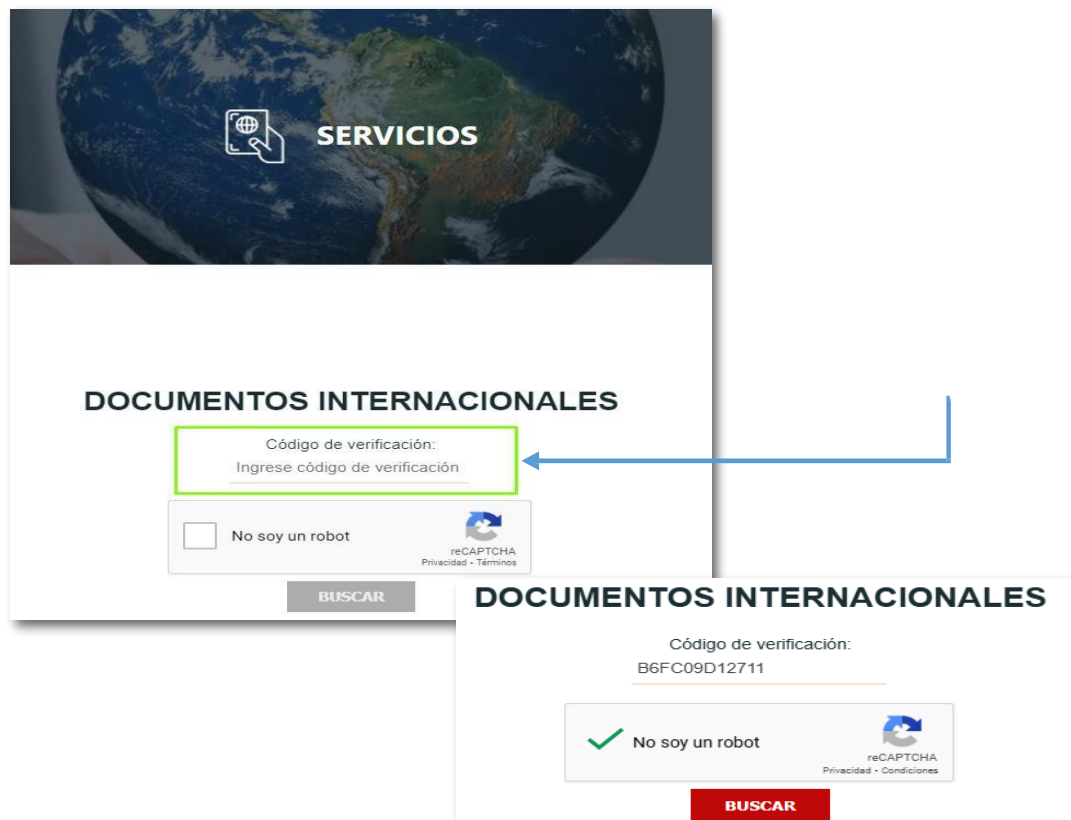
SERVICIOS

DOCUMENTOS INTERNACIONALES

Código de verificación:

Ingrese código de verificación

No soy un robot

reCAPTCHA
Privacidad - Términos

BUSCAR

DOCUMENTOS INTERNACIONALES

Código de verificación:

B6FC09D12711

No soy un robot

reCAPTCHA
Privacidad - Condiciones

BUSCAR